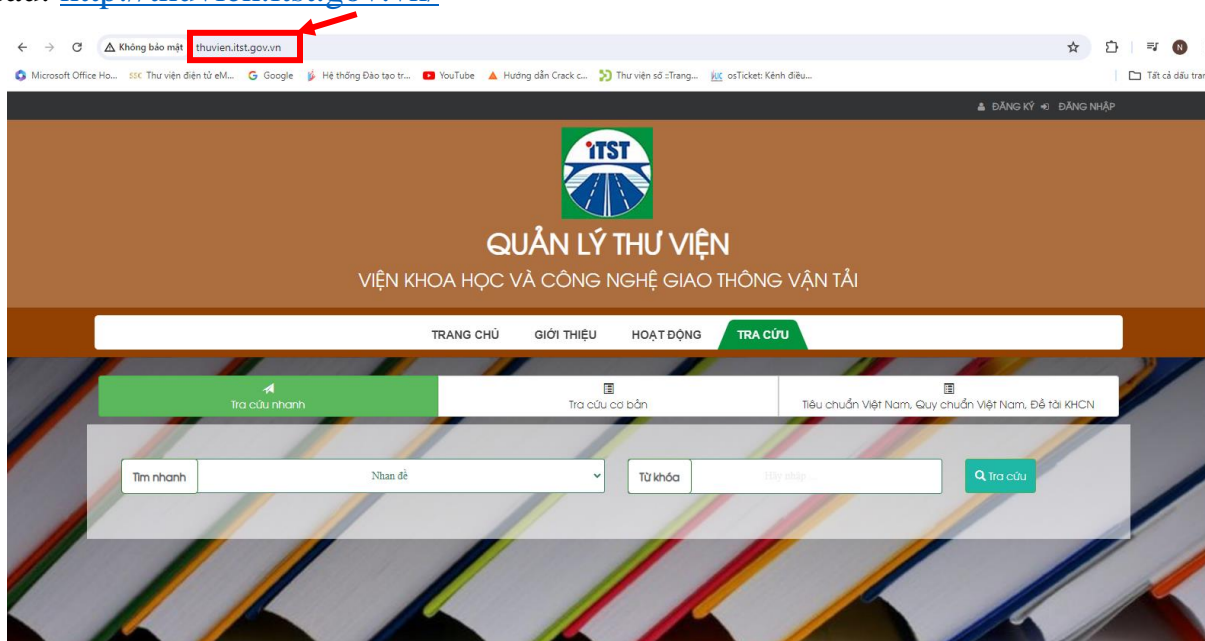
Không bảo mật thuvien.itst.gov.vn

Microsoft Office Ho... Thư viện điện tử eM... Google Hệ thống Đào tạo tr... YouTube Hướng dẫn Crack c... Thư viện số :Trang... osTicket: Kênh điều... Tất cả dấu tran

ĐĂNG KÝ ĐĂNG NHẬP

iTST

QUẢN LÝ THƯ VIỆN

VIỆN KHOA HỌC VÀ CÔNG NGHỆ GIAO THÔNG VẬN TẢI

TRANG CHỦ GIỚI THIỆU HOẠT ĐỘNG TRA CỨU

Tra cứu nhanh | Tra cứu cơ bản | Tiêu chuẩn Việt Nam, Quy chuẩn Việt Nam, Đề tài KHCN

Tìm nhanh Nhan đề Từ khóa Hãy nhập... Tra cứu